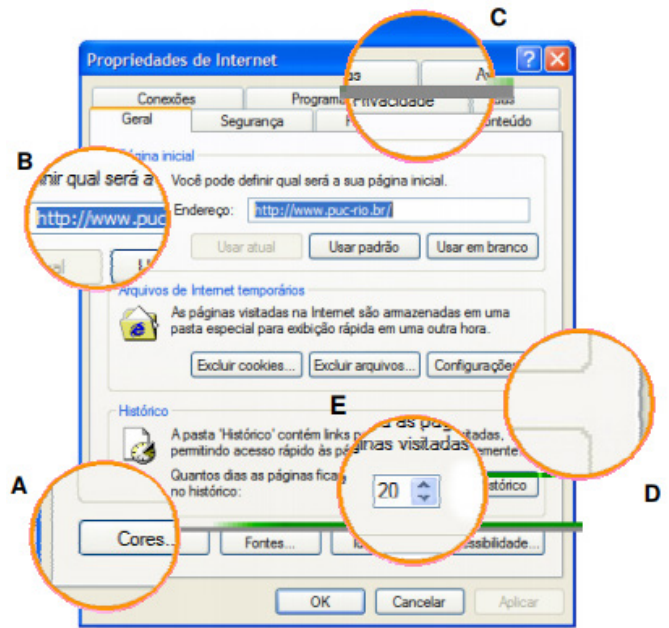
C

Propriedades de Internet

Conexões
Programas
Privacidade
Geral
Segurança
Conteúdo

B

Página inicial
nir qual será a
http://www.puc
Você pode definir qual será a sua página inicial.
Endereço: http://www.puc-rio.br/
Usar atual
Usar padrão
Usar em branco

Arquivos de Internet temporários
As páginas visitadas na Internet são armazenadas em uma pasta especial para exibição rápida em uma outra hora.
Excluir cookies...
Excluir arquivos...
Configuraçõe

Histórico
E
A pasta 'Histórico' contém links para as páginas visitadas, permitindo acesso rápido às páginas visitadas recentemente.
Quantos dias as páginas ficam no histórico:
20
Limpar histórico

A

D

Cores...
Fontes...
Idiomas...
Acessibilidade...

OK
Cancelar
Aplicar